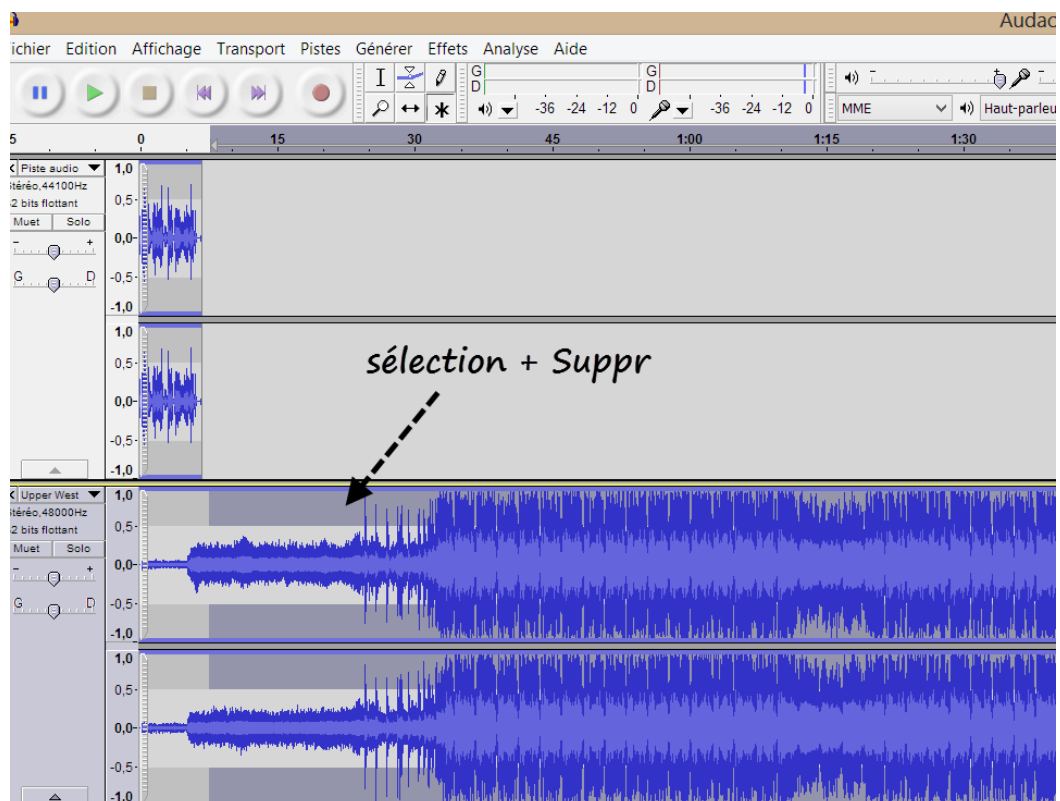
Audac

ichier Edition Affichage Transport Pistes Générer Effets Analyse Aide

G
D
-36 -24 -12 0
G
D
-36 -24 -12 0
MME
Haut-parleu

5 0 15 30 45 1:00 1:15 1:30

Piste audio
téréo, 44100Hz
2 bits flottant
Muet Solo
G D

1,0
0,5-
0,0-
-0,5-
-1,0
1,0
0,5-
0,0-
-0,5-
-1,0

sélection + Suppr

Upper West
téréo, 48000Hz
2 bits flottant
Muet Solo
G D

1,0
0,5-
0,0-
-0,5-
-1,0
1,0
0,5-
0,0-
-0,5-
-1,0